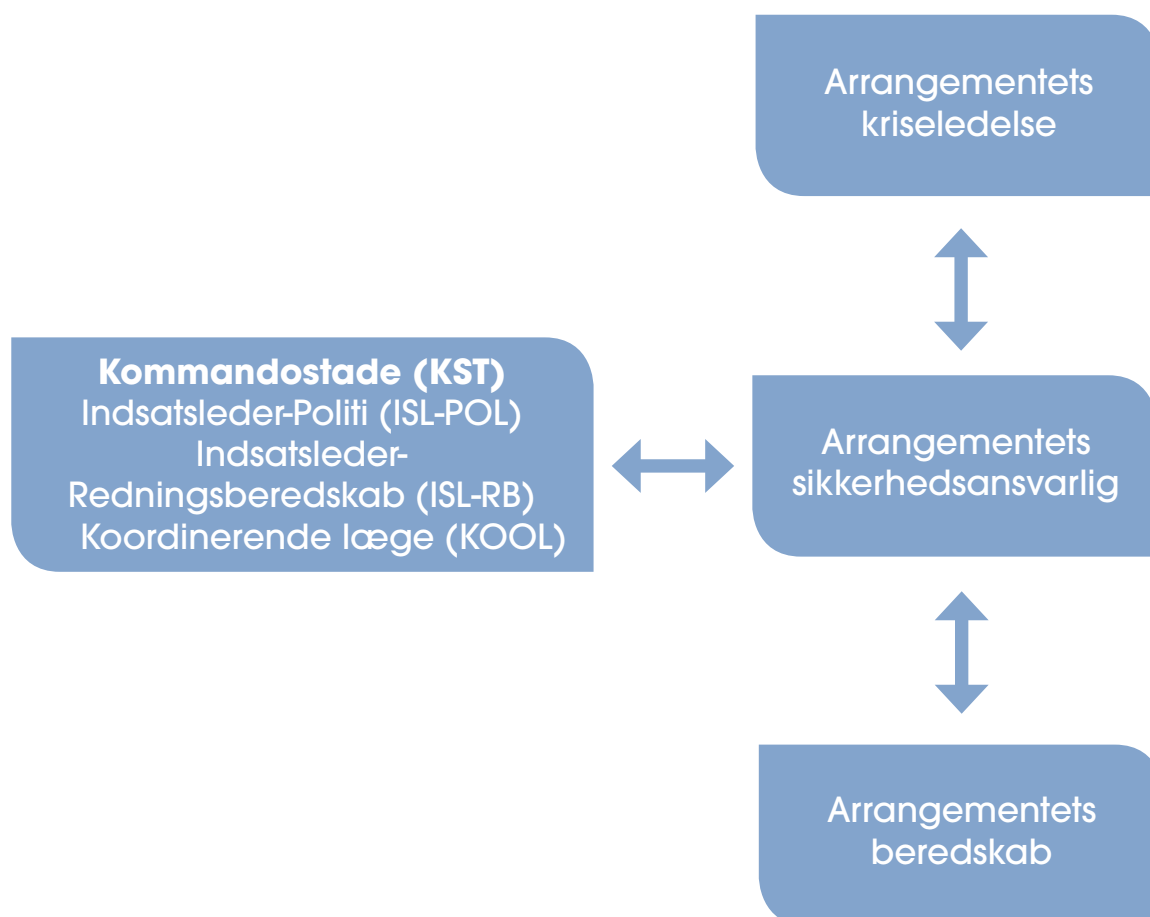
Arrangementets kriseledelse

Kommandostade (KST)
Indsatsleder-Politi (ISL-POL)
Indsatsleder-Redningsberedskab (ISL-RB)
Koordinerende læge (KOOL)

Arrangementets sikkerhedsansvarlig

Arrangementets beredskab